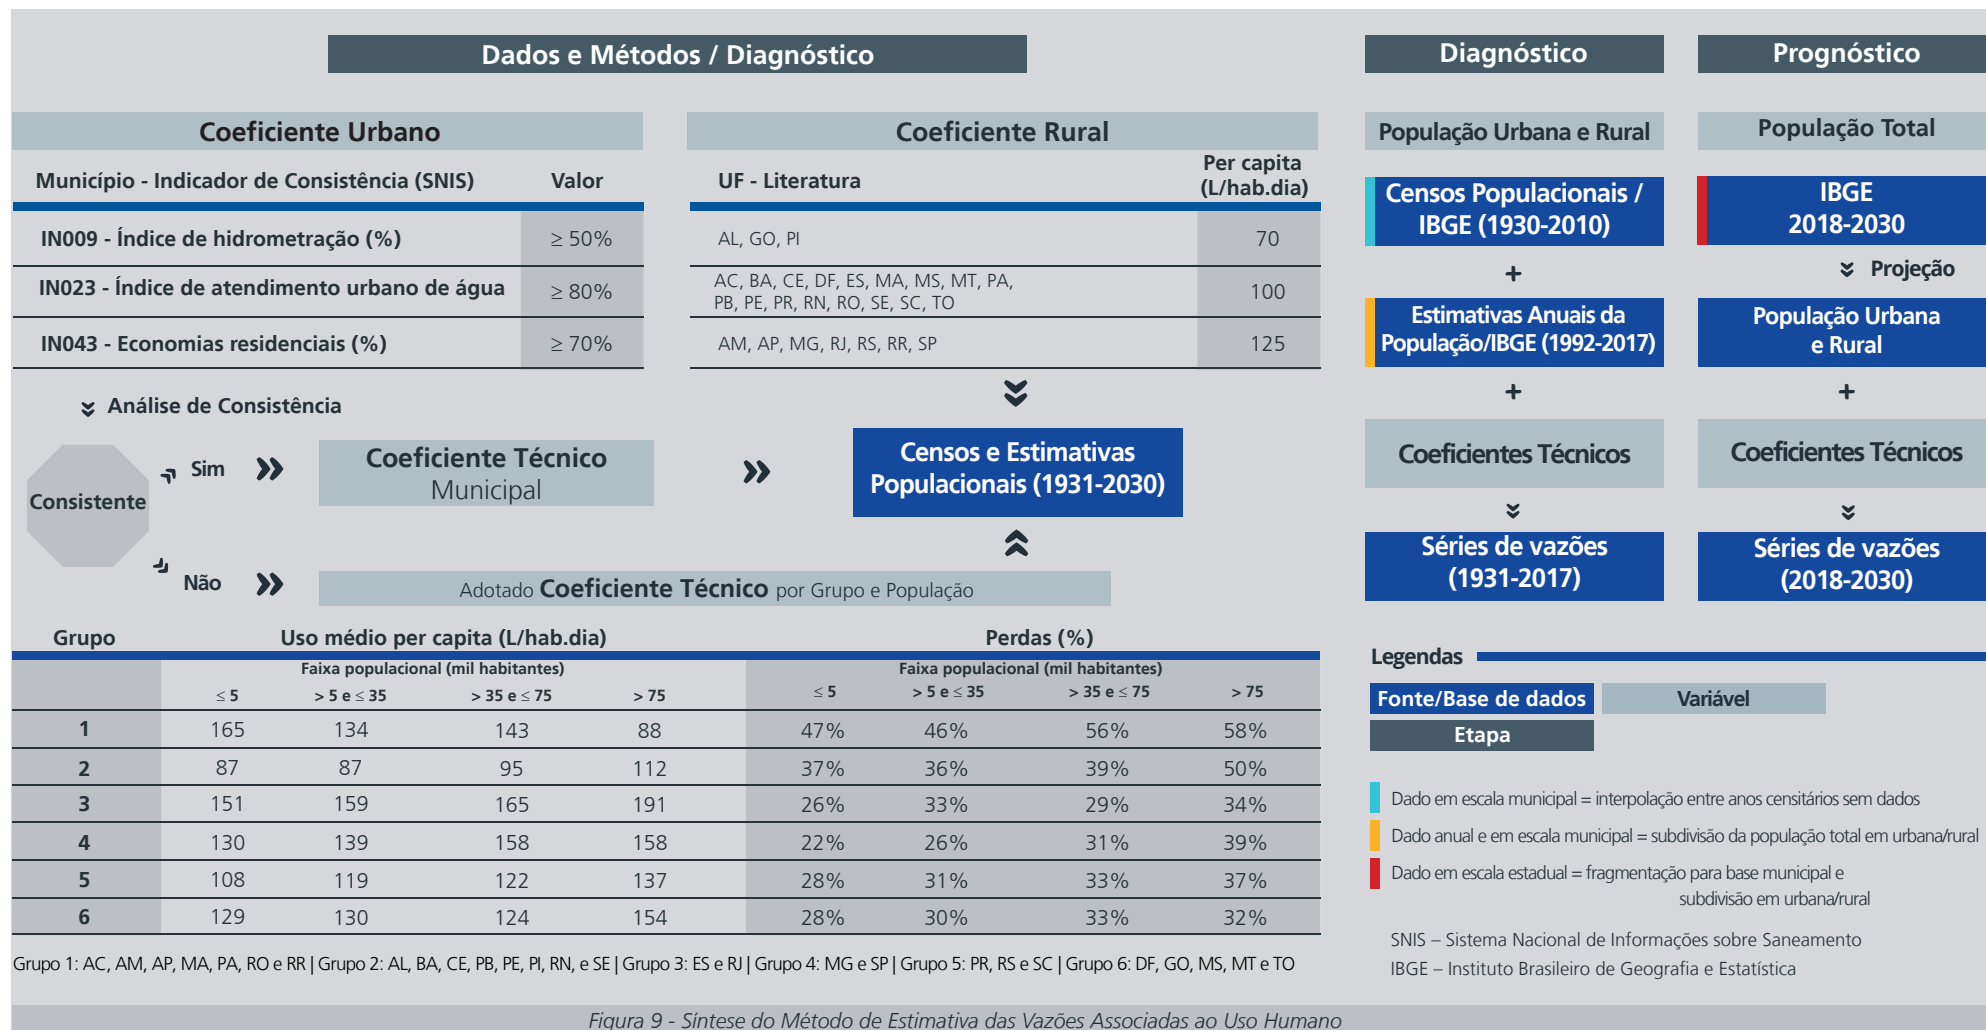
Dados e Métodos / Diagnóstico

Diagnóstico

Prognóstico

Coeficiente Urbano

| Município - Indicador de Consistência (SNIS) | Valor |
|---|---|
| IN009 - Índice de hidrometração (%) | $\geq$ 50% |
| IN023 - Índice de atendimento urbano de água | $\geq$ 80% |
| IN043 - Economias residenciais (%) | $\geq$ 70% |

Coeficiente Rural

| UF - Literatura | Per capita (L/hab.dia) |
|---|---|
| AL, GO, PI | 70 |
| AC, BA, CE, DF, ES, MA, MS, MT, PA, PB, PE, PR, RN, RO, SE, SC, TO | 100 |
| AM, AP, MG, RJ, RS, RR, SP | 125 |

Análise de Consistência

Consistente

Sim

Coeficiente Técnico Municipal

Censos e Estimativas Populacionais (1931-2030)

Não

Adotado Coeficiente Técnico por Grupo e População

População Urbana e Rural

Censos Populacionais / IBGE (1930-2010)

+

Estimativas Anuais da População/IBGE (1992-2017)

+

Coeficientes Técnicos

Séries de vazões (1931-2017)

População Total

IBGE 2018-2030

Projeção

População Urbana e Rural

+

Coeficientes Técnicos

Séries de vazões (2018-2030)

| Grupo | Uso médio per capita (L/hab.dia) Faixa populacional (mil habitantes) $\leq$ 5 | > 5 e $\leq$ 35 | > 35 e $\leq$ 75 | > 75 | Perdas (%) Faixa populacional (mil habitantes) $\leq$ 5 | > 5 e $\leq$ 35 | > 35 e $\leq$ 75 | > 75 |
|---|---|---|---|---|---|---|---|---|
| 1 | 165 | 134 | 143 | 88 | 47% | 46% | 56% | 58% |
| 2 | 87 | 87 | 95 | 112 | 37% | 36% | 39% | 50% |
| 3 | 151 | 159 | 165 | 191 | 26% | 33% | 29% | 34% |
| 4 | 130 | 139 | 158 | 158 | 22% | 26% | 31% | 39% |
| 5 | 108 | 119 | 122 | 137 | 28% | 31% | 33% | 37% |
| 6 | 129 | 130 | 124 | 154 | 28% | 30% | 33% | 32% |

Grupo 1: AC, AM, AP, MA, PA, RO e RR | Grupo 2: AL, BA, CE, PB, PE, PI, RN, e SE | Grupo 3: ES e RJ | Grupo 4: MG e SP | Grupo 5: PR, RS e SC | Grupo 6: DF, GO, MS, MT e TO

Legendas

Fonte/Base de dados

Variável

Etapa

Dado em escala municipal = interpolação entre anos censitários sem dados

Dado anual e em escala municipal = subdivisão da população total em urbana/rural

Dado em escala estadual = fragmentação para base municipal e subdivisão em urbana/rural

SNIS – Sistema Nacional de Informações sobre Saneamento
IBGE – Instituto Brasileiro de Geografia e Estatística

Figura 9 - Síntese do Método de Estimativa das Vazões Associadas ao Uso Humano